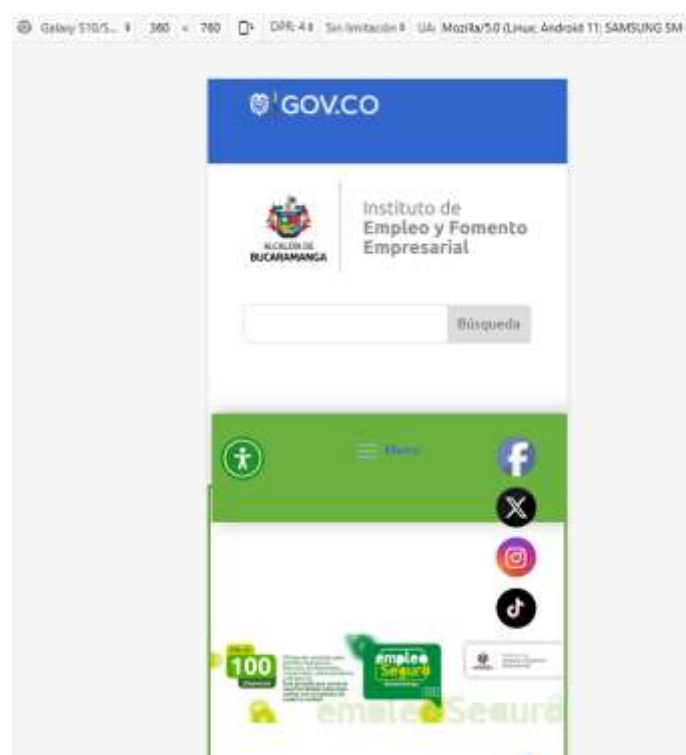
Galaxy S10/S... 360 × 760 DPR: 4 Sin limitación UA: Mozilla/5.0 (Linux; Android 11; SAMSUNG SM

GOV.CO

ALCALDÍA DE BUCARAMANGA

Instituto de Empleo y Fomento Empresarial

Búsqueda

Menú

100

empleo Seguro

empleo Seguro